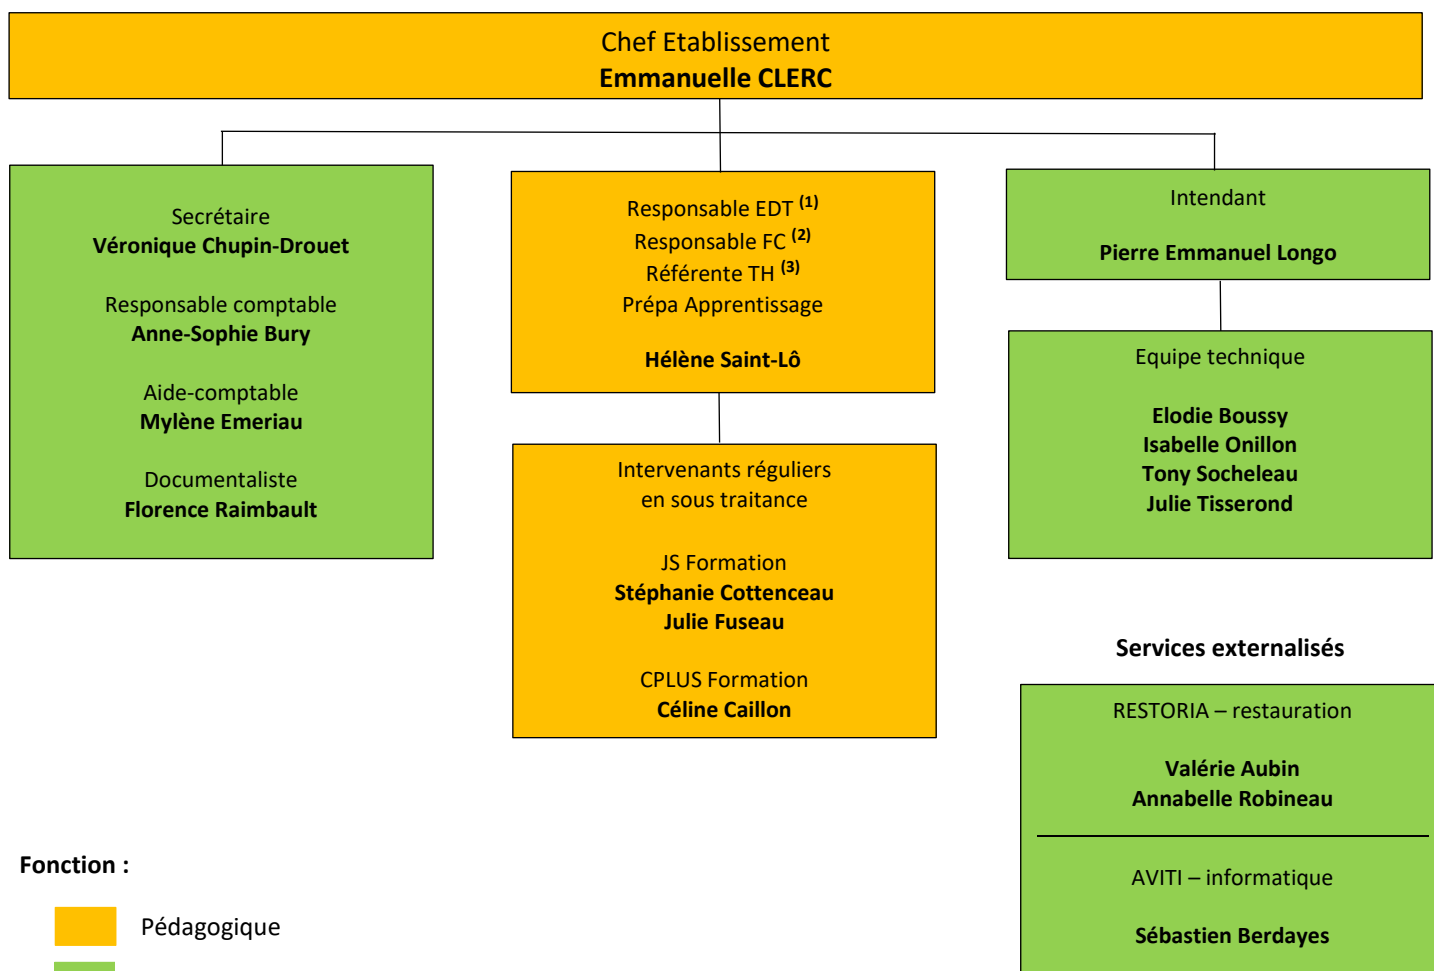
Chef Etablissement
**Emmanuelle CLERC**

Secrétaire
**Véronique Chupin-Drouet**

Responsable comptable
**Anne-Sophie Bury**

Aide-comptable
**Mylène Emeriau**

Documentaliste
**Florence Raimbault**

Responsable EDT $^{(1)}$
Responsable FC $^{(2)}$
Référente TH $^{(3)}$
Prépa Apprentissage

**Hélène Saint-Lô**

Intervenants réguliers
en sous traitance

JS Formation
**Stéphanie Cottenceau**
**Julie Fuseau**

CPLUS Formation
**Céline Caillon**

Intendant

**Pierre Emmanuel Longo**

Equipe technique

**Elodie Boussy**
**Isabelle Onillon**
**Tony Socheleau**
**Julie Tisserond**

**Services externalisés**

RESTORIA – restauration

**Valérie Aubin**
**Annabelle Robineau**

AVITI – informatique

**Sébastien Berdayes**

**Fonction :**

Pédagogique